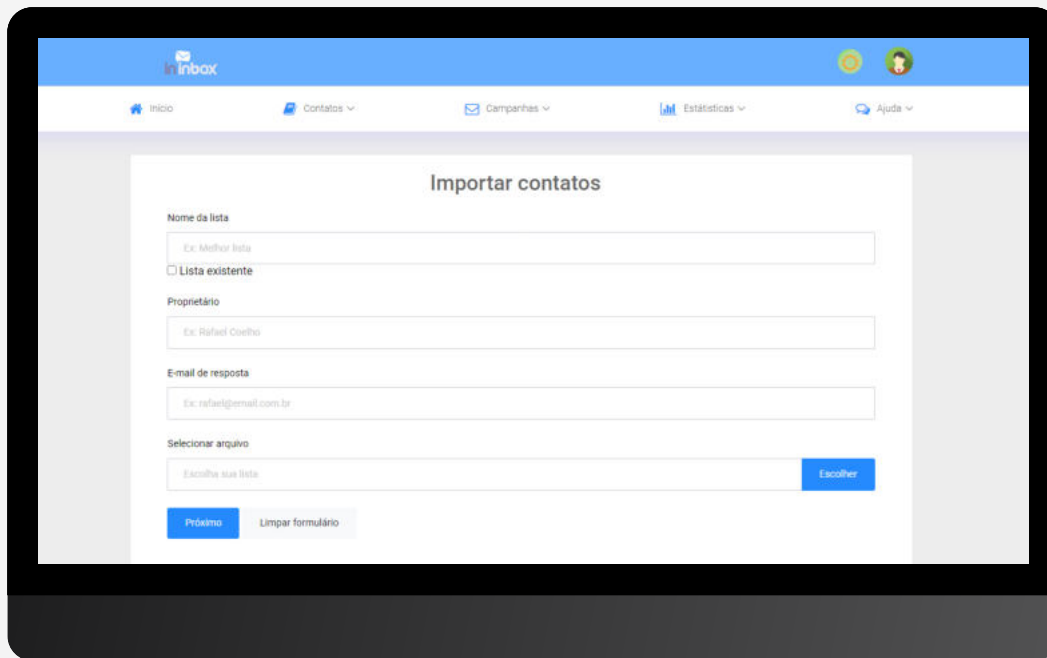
ininbox

Início
Contatos
Campanhas
Estatísticas
Ajuda

Importar contatos

Nome da lista

Ex: Melhor lista

Lista existente

Proprietário

Ex: Rafael Coelho

E-mail de resposta

Ex: rafael@email.com.br

Selecionar arquivo

Escolha sua lista

Escolher

Próximo

Limpar formulário